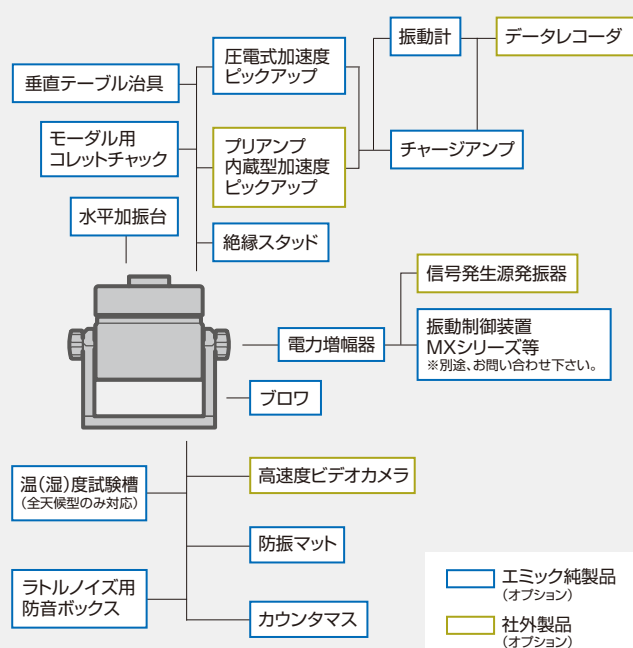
垂直テーブル治具

モーダル用
コレットチャック

水平加振台

圧電式加速度
ピックアップ

プリアンプ
内蔵型加速度
ピックアップ

絶縁スタッド

振動計

データレコーダ

チャージアンプ

信号発生源発振器

電力増幅器

振動制御装置
MXシリーズ等
※別途、お問い合わせ下さい。

ブロワ

温（湿）度試験槽
（全天候型のみ対応）

ラトルノイズ用
防音ボックス

高速度ビデオカメラ

防振マット

カウンタマス

エミック純製品
（オプション）

社外製品
（オプション）